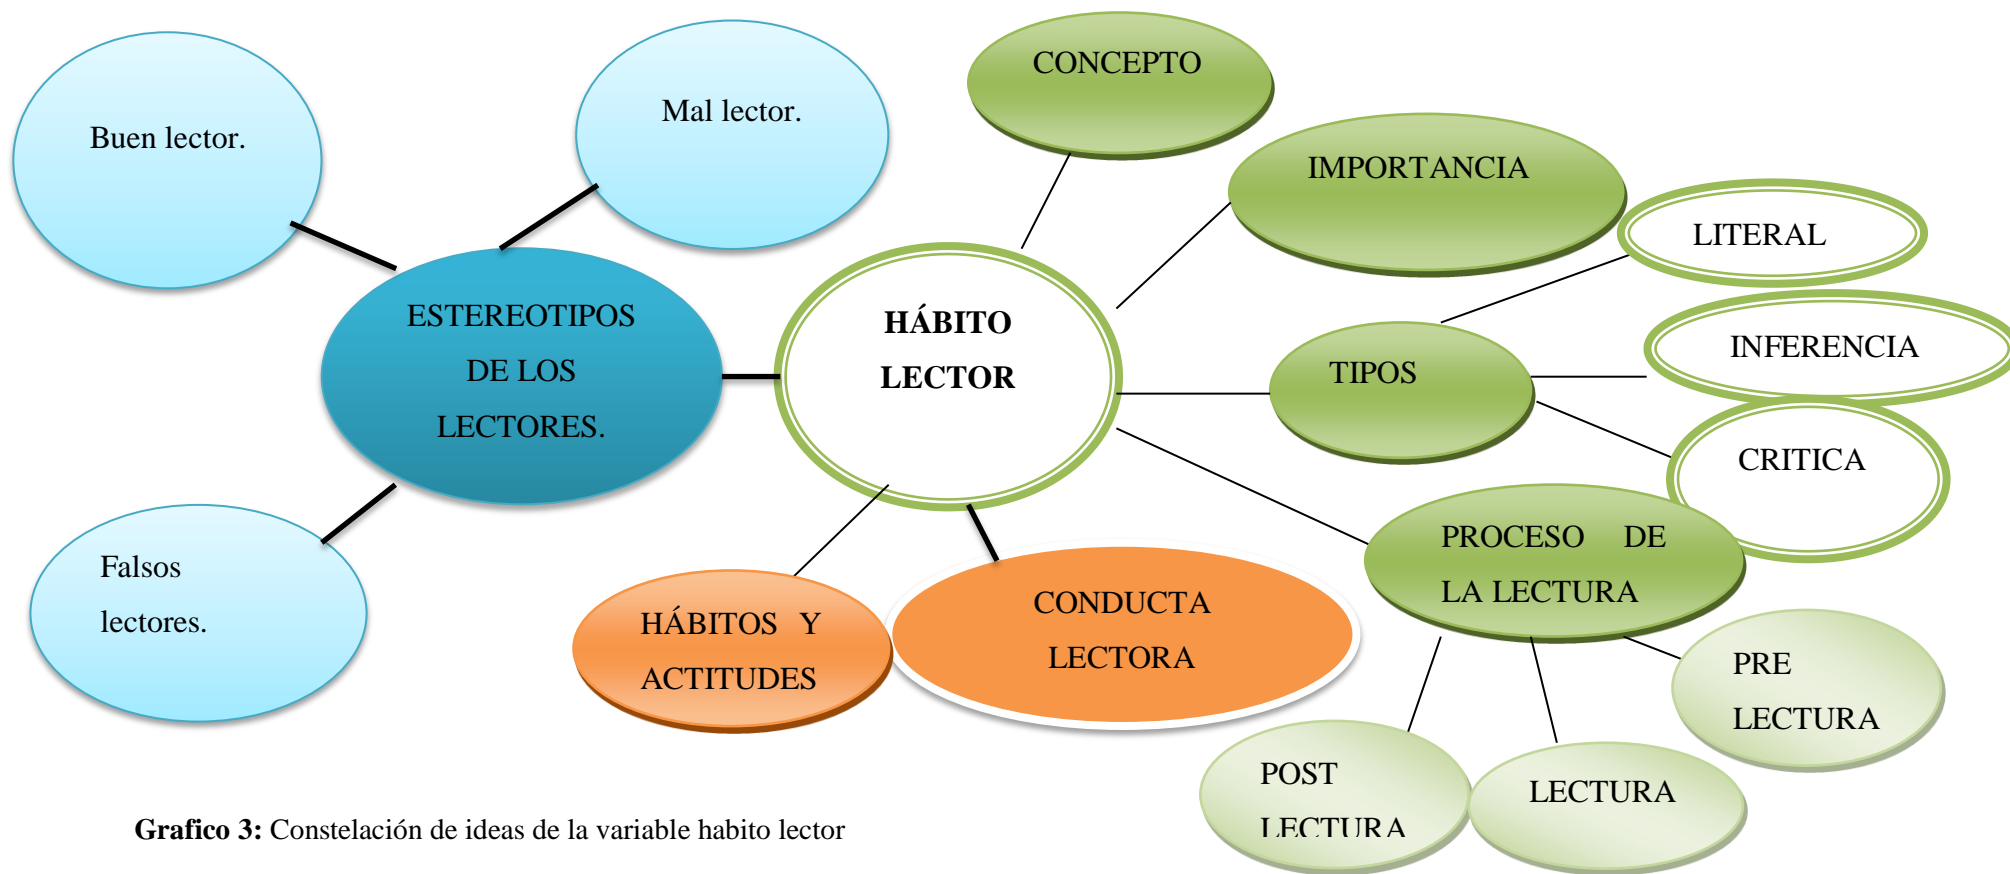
Buen lector.

Mal lector.

ESTEREOTIPOS DE LOS LECTORES.

Falsos lectores.

HÁBITO LECTOR

CONCEPTO

IMPORTANCIA

TIPOS

LITERAL

INFERENCIA

CRITICA

PROCESO DE LA LECTURA

PRE LECTURA

LECTURA

POST LECTURA

HÁBITOS Y ACTITUDES

CONDUCTA LECTORA

**Grafico 3:** Constelación de ideas de la variable habito lector